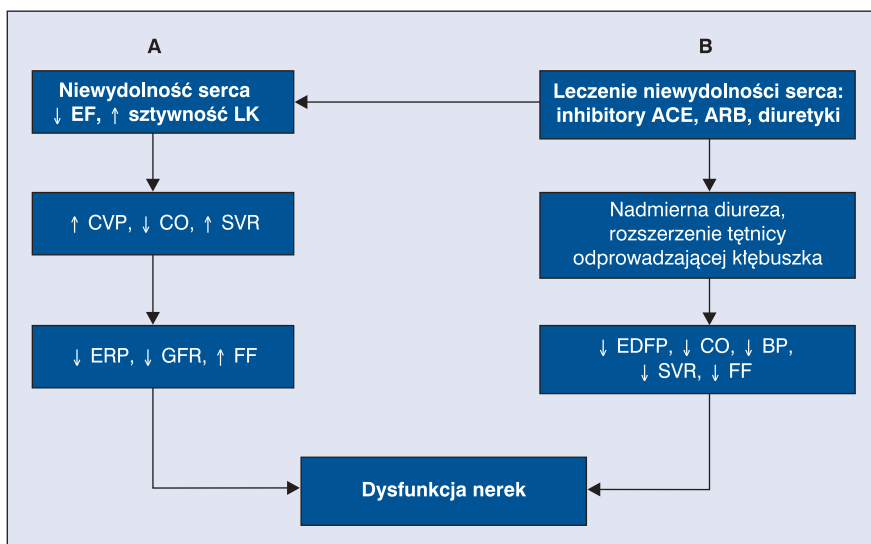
A

B

Niewydolność serca
↓ EF, ↑ sztywność LK

Leczenie niewydolności serca: inhibitory ACE, ARB, diuretyki

↑ CVP, ↓ CO, ↑ SVR

Nadmierna diureza, rozszerzenie tętnicy odprowadzającej kłębuszka

↓ ERP, ↓ GFR, ↑ FF

↓ EDFP, ↓ CO, ↓ BP, ↓ SVR, ↓ FF

Dysfunkcja nerek